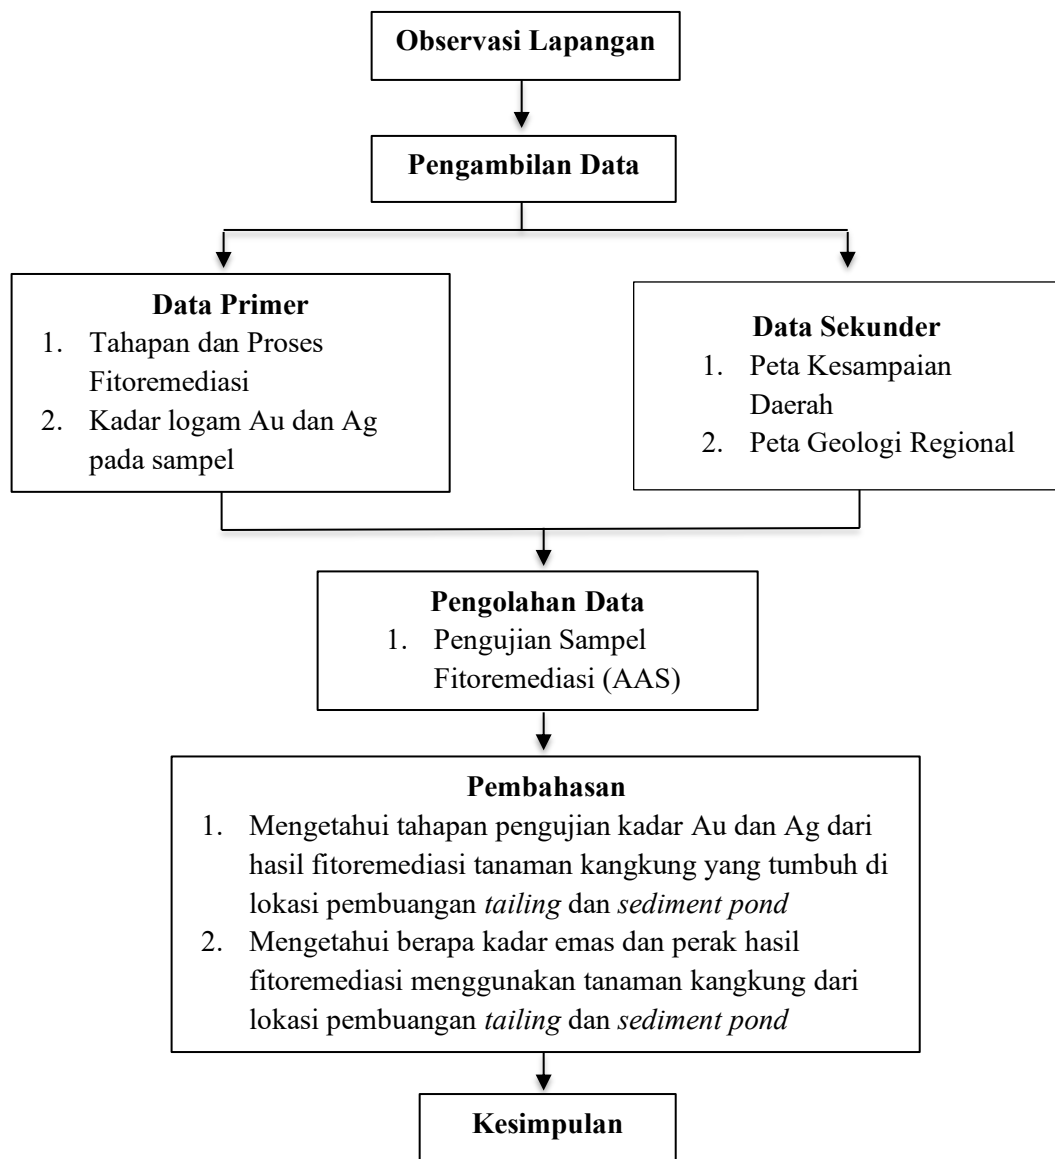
Observasi Lapangan

Pengambilan Data

Data Primer
1. Tahapan dan Proses Fitoremediasi
2. Kadar logam Au dan Ag pada sampel

Data Sekunder
1. Peta Kesampaian Daerah
2. Peta Geologi Regional

Pengolahan Data
1. Pengujian Sampel Fitoremediasi (AAS)

Pembahasan
1. Mengetahui tahapan pengujian kadar Au dan Ag dari hasil fitoremediasi tanaman kangkung yang tumbuh di lokasi pembuangan *tailing* dan *sediment pond*
2. Mengetahui berapa kadar emas dan perak hasil fitoremediasi menggunakan tanaman kangkung dari lokasi pembuangan *tailing* dan *sediment pond*

Kesimpulan